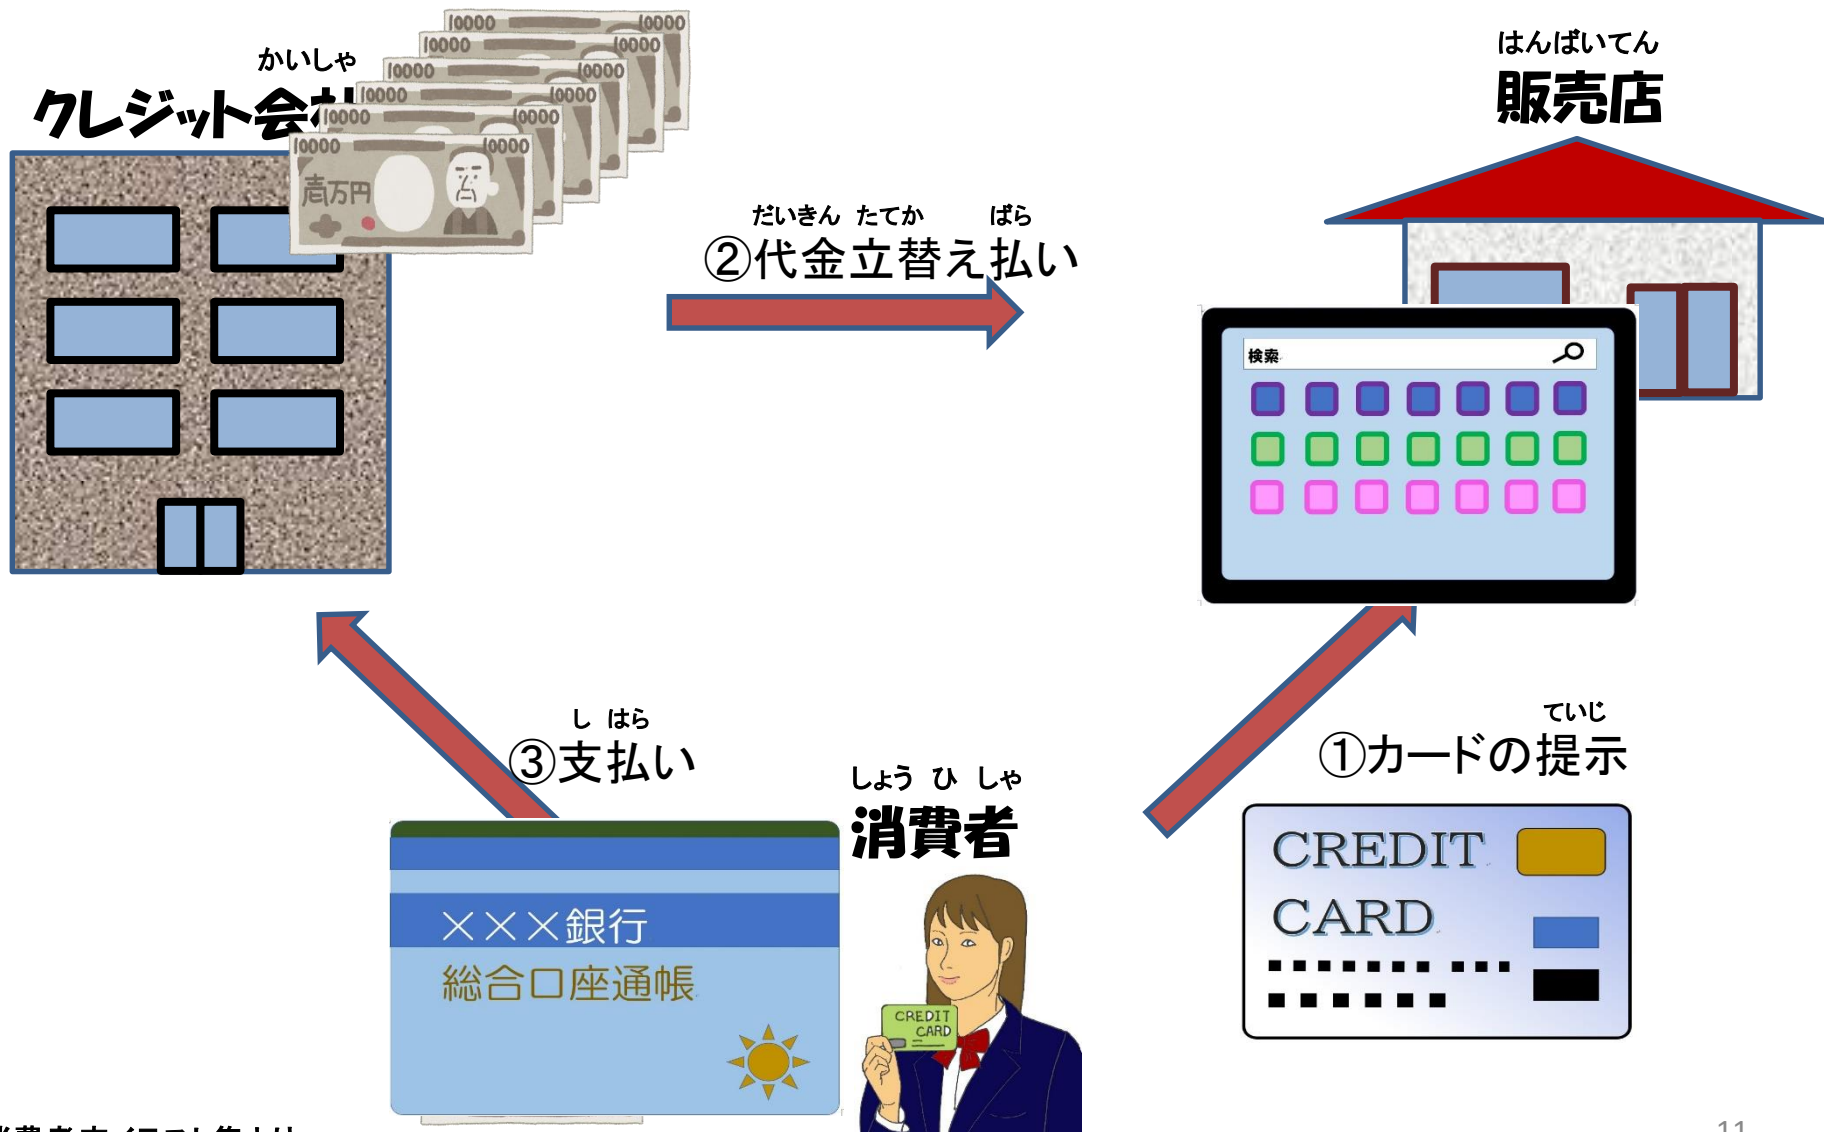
かいしゃ
クレジット会社

10000 10000
10000 10000
10000 10000
10000 10000
10000 10000
10000 10000
壱万円

はんばいてん
販売店

だいきん たてか ばら
②代金立替え払い

検索

し はら
③支払い

しょう ひ しゃ
消費者

ていじ
①カードの提示

×××銀行
総合口座通帳

CREDIT CARD

CREDIT
CARD

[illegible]

11